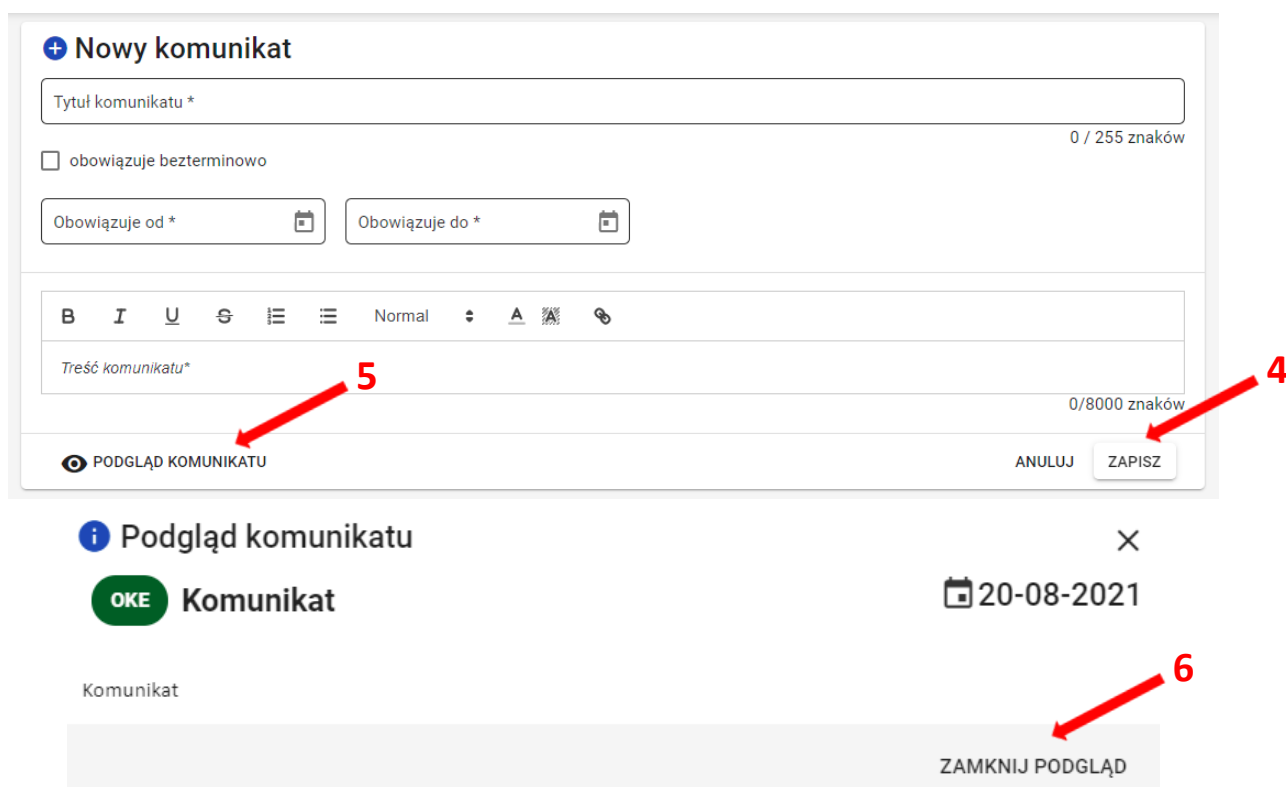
Nowy komunikat

Tytuł komunikatu *

0 / 255 znaków

obowiązuje bezterminowo

Obowiązuje od *

Obowiązuje do *

B I U S Normal A

Treść komunikatu*

5

4

0/8000 znaków

PODGLĄD KOMUNIKATU

ANULUJ

ZAPISZ

Podgląd komunikatu

OKE Komunikat

20-08-2021

6

Komunikat

ZAMKNIJ PODGLĄD